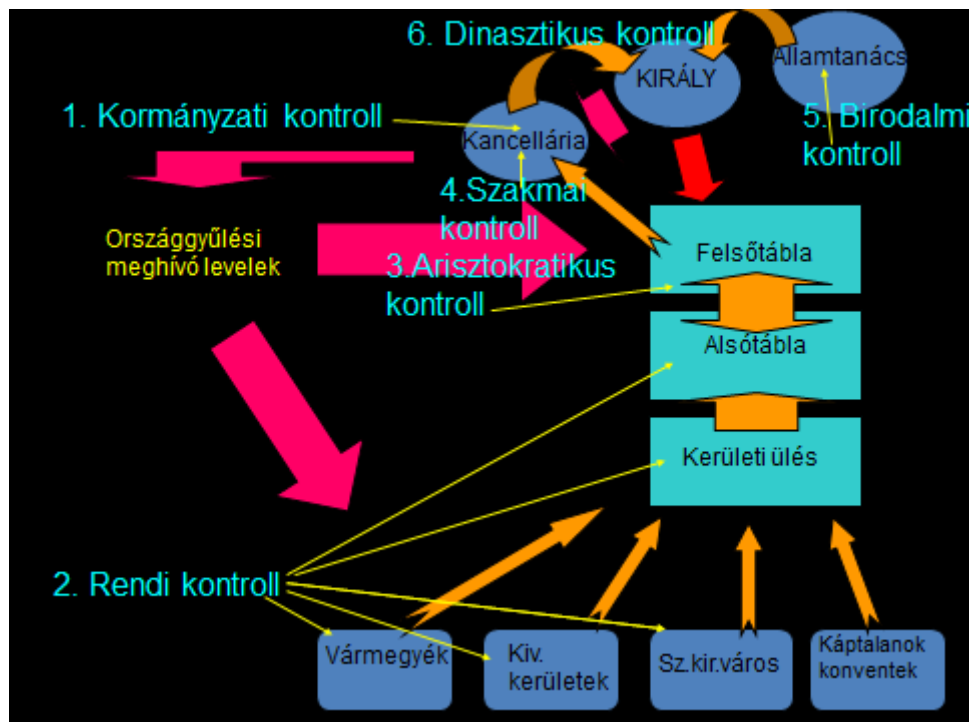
6. Dinasztikus kontroll

KIRÁLY

Államtanács

1. Kormányzati kontroll

Kancellária

5. Birodalmi kontroll

4.Szakmai kontroll

Országgyűlési meghívó levelek

3.Arisztokratikus kontroll

Felsőtábla

Alsótábla

Kerületi ülés

2. Rendi kontroll

Vármegyék

Kiv. kerületek

Sz.kir.város

Káptalanok konventek